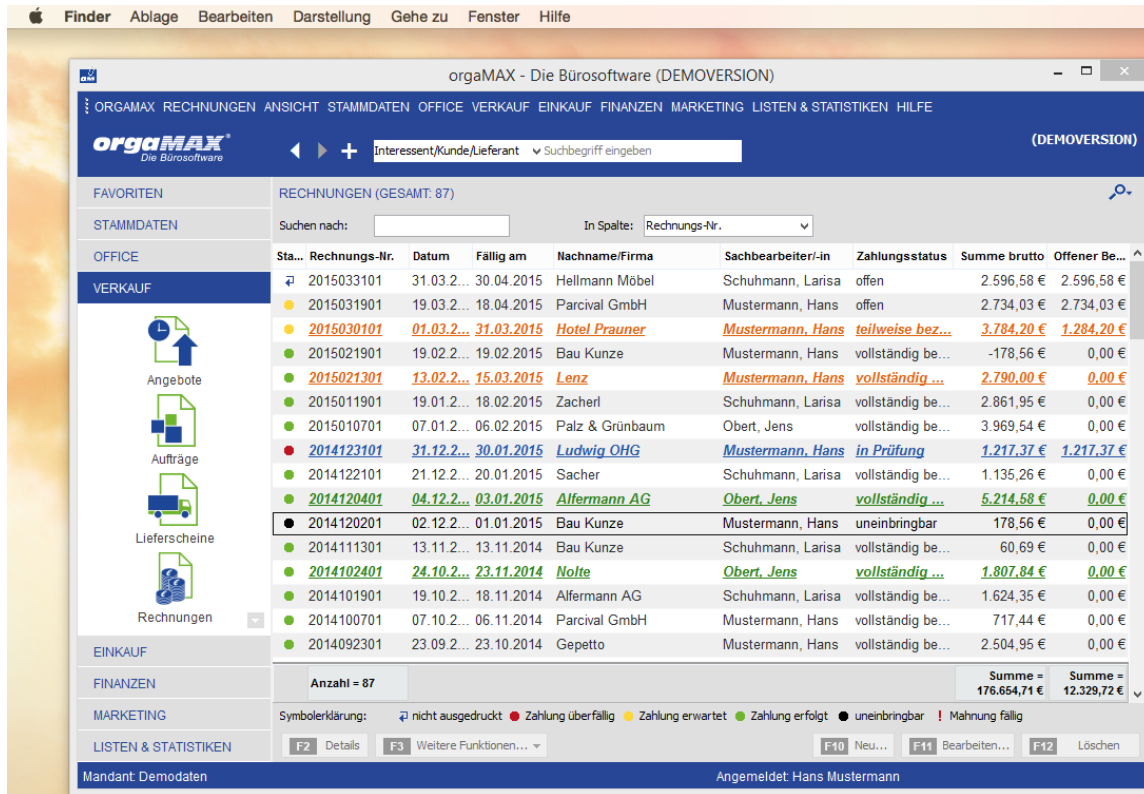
Finder Ablage Bearbeiten Darstellung Gehe zu Fenster Hilfe

orgaMAX - Die Bürosoftware (DEMOVERSION)

ORGAMAX RECHNUNGEN ANSICHT STAMMDATEN OFFICE VERKAUF EINKAUF FINANZEN MARKETING LISTEN & STATISTIKEN HILFE

orgaMAX Die Bürosoftware

Interessent/Kunde/Lieferant Suchbegriff eingeben

(DEMOVERSION)

FAVORITEN
STAMMDATEN
OFFICE
VERKAUF

Angebote
Aufträge
Lieferscheine
Rechnungen

EINKAUF
FINANZEN
MARKETING
LISTEN & STATISTIKEN

RECHNUNGEN (GESAMT: 87)

Suchen nach:
In Spalte: Rechnungs-Nr.

| Sta... | Rechnungs-Nr. | Datum | Fällig am | Nachname/Firma | Sachbearbeiter/-in | Zahlungsstatus | Summe brutto | Offener Be... |
|---|---|---|---|---|---|---|---|---|
| | 2015033101 | 31.03.2... | 30.04.2015 | Hellmann Möbel | Schuhmann, Larisa | offen | 2.596,58 € | 2.596,58 € |
| | 2015031901 | 19.03.2... | 18.04.2015 | Parcival GmbH | Mustermann, Hans | offen | 2.734,03 € | 2.734,03 € |
| | 2015030101 | 01.03.2... | 31.03.2015 | Hotel Prauner | Mustermann, Hans | teilweise bez... | 3.784,20 € | 1.284,20 € |
| | 2015021901 | 19.02.2... | 19.02.2015 | Bau Kunze | Mustermann, Hans | vollständig be... | -178,56 € | 0,00 € |
| | 2015021301 | 13.02.2... | 15.03.2015 | Lenz | Mustermann, Hans | vollständig ... | 2.790,00 € | 0,00 € |
| | 2015011901 | 19.01.2... | 18.02.2015 | Zacherl | Schuhmann, Larisa | vollständig be... | 2.861,95 € | 0,00 € |
| | 2015010701 | 07.01.2... | 06.02.2015 | Palz & Grünbaum | Obert, Jens | vollständig be... | 3.969,54 € | 0,00 € |
| | 2014123101 | 31.12.2... | 30.01.2015 | Ludwig OHG | Mustermann, Hans | in Prüfung | 1.217,37 € | 1.217,37 € |
| | 2014122101 | 21.12.2... | 20.01.2015 | Sacher | Schuhmann, Larisa | vollständig be... | 1.135,26 € | 0,00 € |
| | 2014120401 | 04.12.2... | 03.01.2015 | Alfermann AG | Obert, Jens | vollständig ... | 5.214,58 € | 0,00 € |
| | 2014120201 | 02.12.2... | 01.01.2015 | Bau Kunze | Mustermann, Hans | uneinbringbar | 178,56 € | 0,00 € |
| | 2014111301 | 13.11.2... | 13.11.2014 | Bau Kunze | Schuhmann, Larisa | vollständig be... | 60,69 € | 0,00 € |
| | 2014102401 | 24.10.2... | 23.11.2014 | Nolte | Obert, Jens | vollständig ... | 1.807,84 € | 0,00 € |
| | 2014101901 | 19.10.2... | 18.11.2014 | Alfermann AG | Schuhmann, Larisa | vollständig be... | 1.624,35 € | 0,00 € |
| | 2014100701 | 07.10.2... | 06.11.2014 | Parcival GmbH | Mustermann, Hans | vollständig be... | 717,44 € | 0,00 € |
| | 2014092301 | 23.09.2... | 23.10.2014 | Gepetto | Mustermann, Hans | vollständig be... | 2.504,95 € | 0,00 € |
| | Anzahl = 87 | | | | | | Summe = 176.654,71 € | Summe = 12.329,72 € |

Symbolerklärung: nicht ausgedruckt Zahlung überfällig Zahlung erwartet Zahlung erfolgt uneinbringbar ! Mahnung fällig

F2 Details F3 Weitere Funktionen... F10 Neu... F11 Bearbeiten... F12 Löschen

Mandant: Demodaten Angemeldet: Hans Mustermann